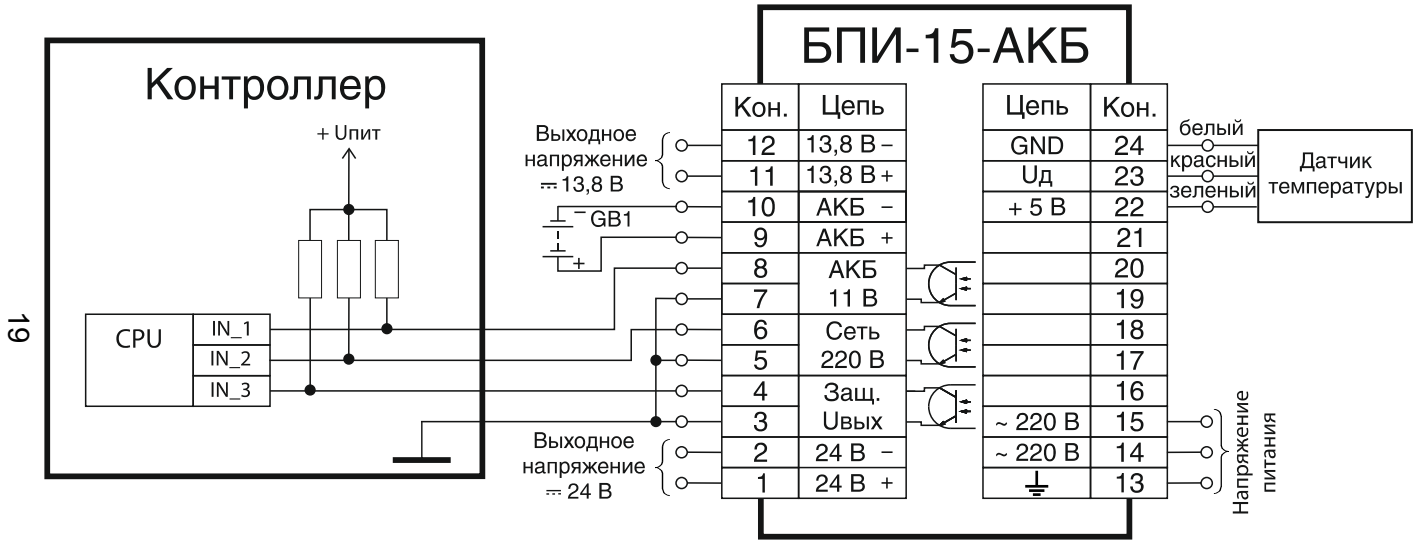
19

Контроллер

+ Uпит

CPU

IN_1
IN_2
IN_3

Выходное напряжение ⎓13,8 В

GB1

Выходное напряжение ⎓ 24 В

БПИ-15-АКБ

| Кон. | Цепь |
|---|---|
| 12 | 13,8 В – |
| 11 | 13,8 В + |
| 10 | АКБ – |
| 9 | АКБ + |
| 8 | АКБ |
| 7 | 11 В |
| 6 | Сеть |
| 5 | 220 В |
| 4 | Защ. |
| 3 | Uвых |
| 2 | 24 В – |
| 1 | 24 В + |

| Цепь | Кон. |
|---|---|
| GND | 24 |
| Uд | 23 |
| + 5 В | 22 |
| | 21 |
| | 20 |
| | 19 |
| | 18 |
| | 17 |
| | 16 |
| ~ 220 В | 15 |
| ~ 220 В | 14 |
| ⏚ | 13 |

белый
красный
зеленый

Датчик температуры

Напряжение питания